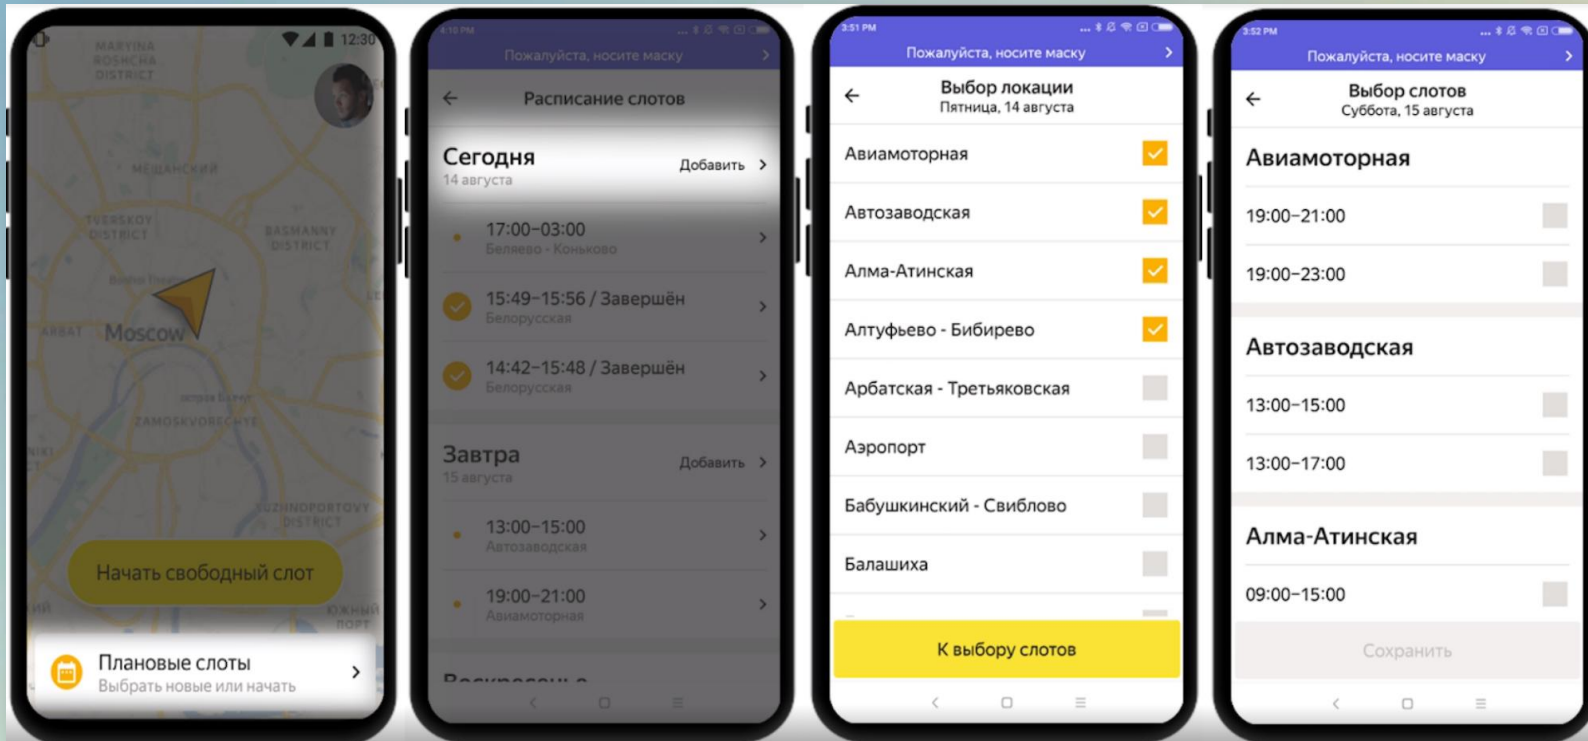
12:30

MARYINA ROSHCHA DISTRICT

MESHCHANSKY

TVERSKOY DISTRICT

BASMANNY DISTRICT

ARBAT

Moscow

ZAMOSKVORECHYE

YUZHNOPORTOVY DISTRICT

ЮЖНЫЙ ПОРТ

Начать свободный слот

Плановые слоты
Выбрать новые или начать

Пожалуйста, носите маску

Расписание слотов

Сегодня
14 августа
Добавить

17:00–03:00
Беляево - Коньково

15:49–15:56 / Завершён
Белорусская

14:42–15:48 / Завершён
Белорусская

Завтра
15 августа
Добавить

13:00–15:00
Автозаводская

19:00–21:00
Авиамоторная

3:51 PM

Пожалуйста, носите маску

Выбор локации
Пятница, 14 августа

Авиамоторная

Автозаводская

Алма-Атинская

Алтуфьево - Бибирево

Арбатская - Третьяковская

Аэропорт

Бабушкинский - Свиблово

Балашиха

К выбору слотов

3:52 PM

Пожалуйста, носите маску

Выбор слотов
Суббота, 15 августа

Авиамоторная

19:00–21:00

19:00–23:00

Автозаводская

13:00–15:00

13:00–17:00

Алма-Атинская

09:00–15:00

Сохранить